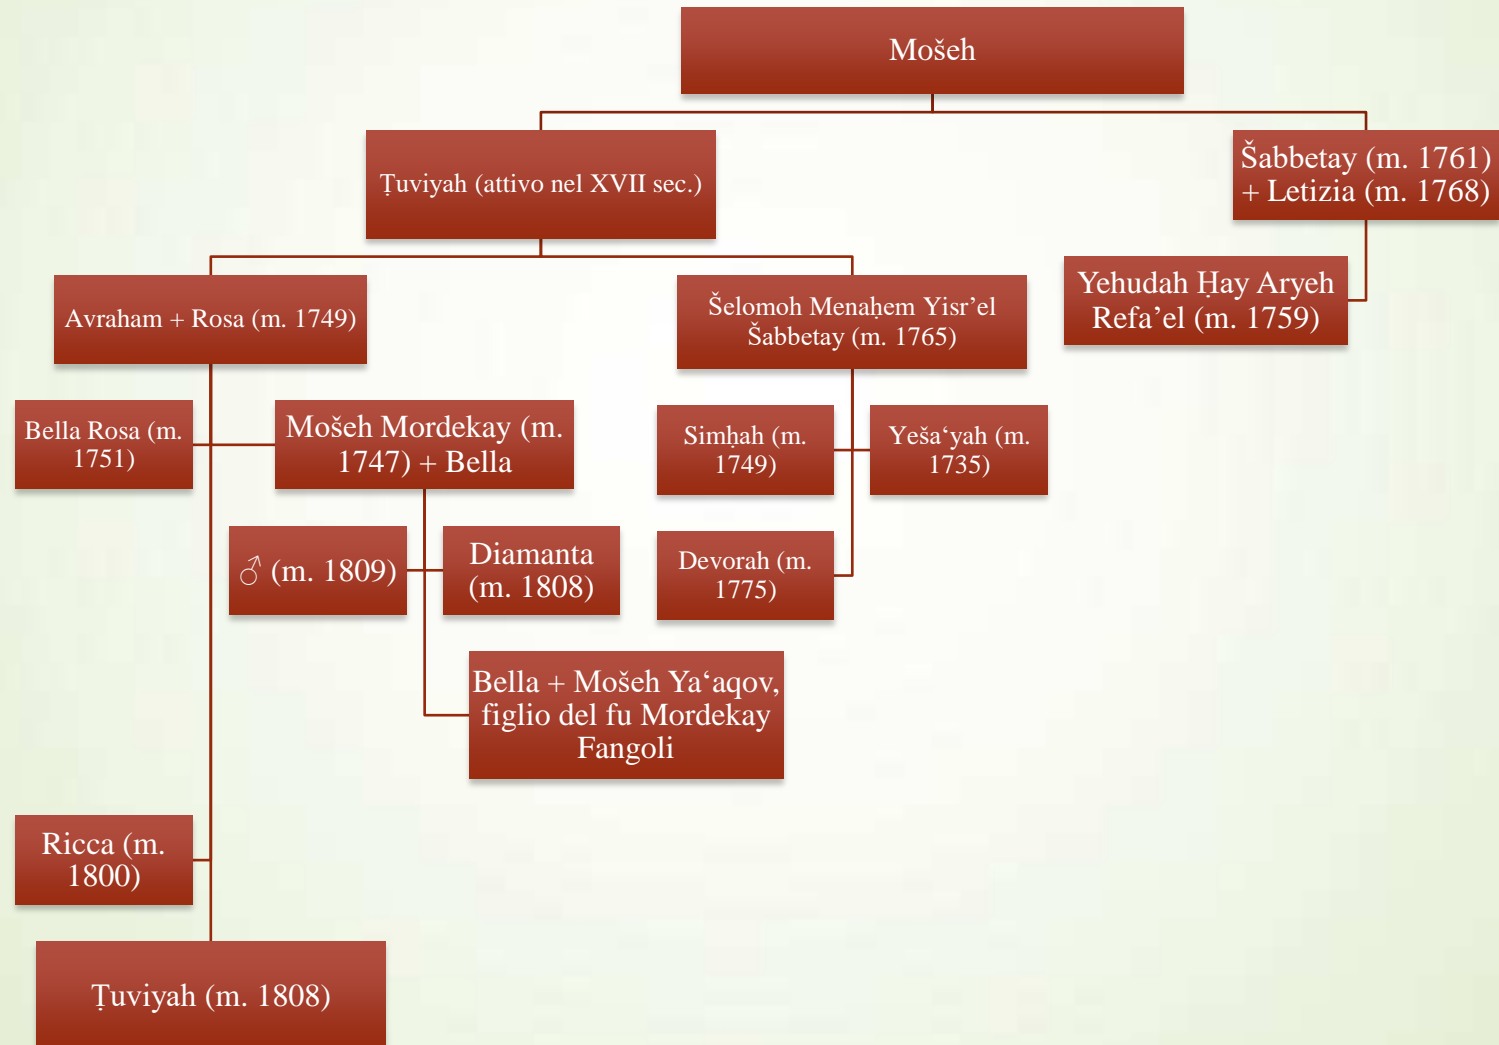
Mošeh

Ṭuviyah (attivo nel XVII sec.)

Šabbetay (m. 1761) + Letizia (m. 1768)

Yehudah Ḥay Aryeh Refa’el (m. 1759)

Avraham + Rosa (m. 1749)

Šelomoh Menaḥem Yisr’el Šabbetay (m. 1765)

Bella Rosa (m. 1751)

Mošeh Mordekay (m. 1747) + Bella

Simḥah (m. 1749)

Yešaʻyah (m. 1735)

♂ (m. 1809)

Diamanta (m. 1808)

Devorah (m. 1775)

Bella + Mošeh Yaʻaqov, figlio del fu Mordekay Fangoli

Ricca (m. 1800)

Ṭuviyah (m. 1808)